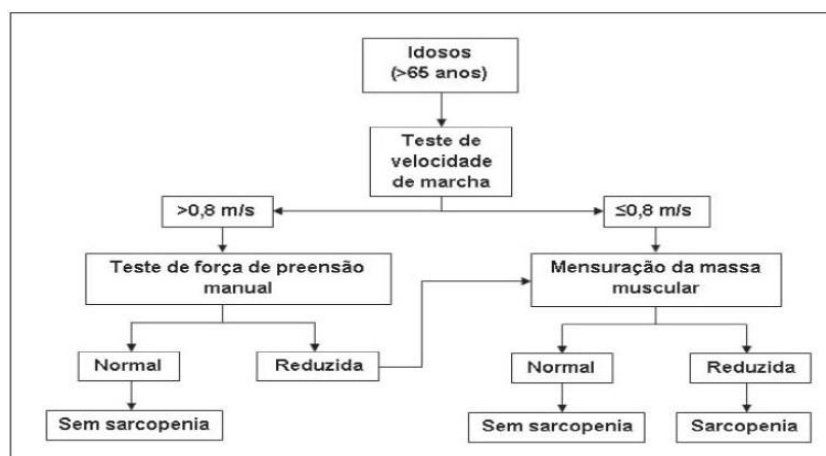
Idosos
(>65 anos)

Teste de velocidade de marcha

>0,8 m/s

≤0,8 m/s

Teste de força de preensão manual

Mensuração da massa muscular

Normal

Reduzida

Normal

Reduzida

Sem sarcopenia

Sem sarcopenia

Sarcopenia